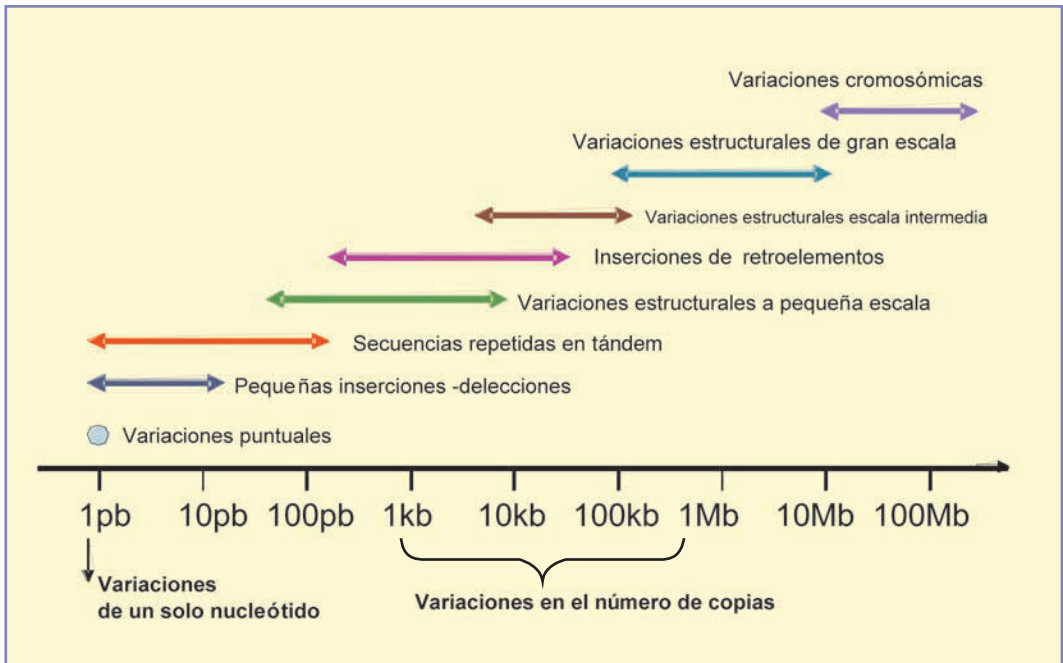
Variaciones cromosómicas

Variaciones estructurales de gran escala

Variaciones estructurales escala intermedia

Inserciones de retroelementos

Variaciones estructurales a pequeña escala

Secuencias repetidas en tándem

Pequeñas inserciones -delecciones

Variaciones puntuales

1pb 10pb 100pb 1kb 10kb 100kb 1Mb 10Mb 100Mb

Variaciones de un solo nucleótido

Variaciones en el número de copias